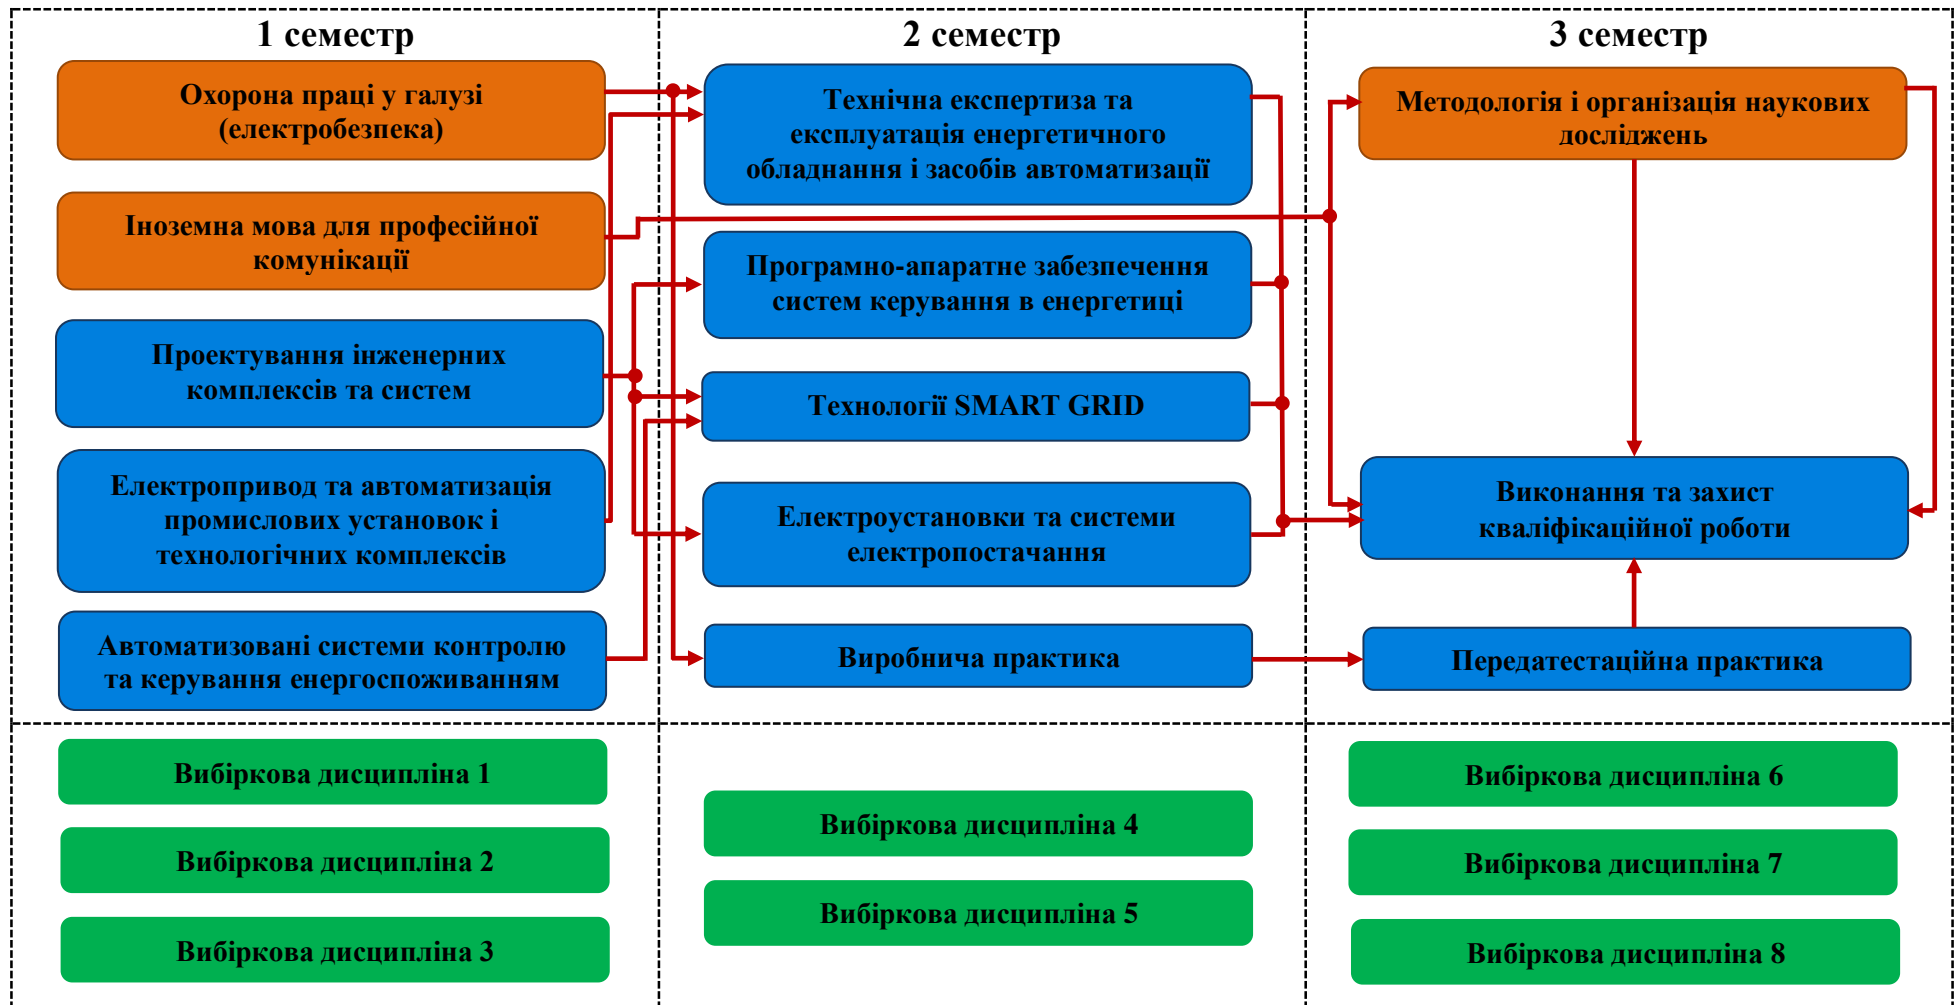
1 семестр

2 семестр

3 семестр

Охорона праці у галузі (електробезпека)

Іноземна мова для професійної комунікації

Проектування інженерних комплексів та систем

Електропривод та автоматизація промислових установок і технологічних комплексів

Автоматизовані системи контролю та керування енергоспоживанням

Технічна експертиза та експлуатація енергетичного обладнання і засобів автоматизації

Програмно-апаратне забезпечення систем керування в енергетиці

Технології SMART GRID

Електроустановки та системи електропостачання

Виробнича практика

Методологія і організація наукових досліджень

Виконання та захист кваліфікаційної роботи

Передатестаційна практика

Вибіркова дисципліна 1

Вибіркова дисципліна 2

Вибіркова дисципліна 3

Вибіркова дисципліна 4

Вибіркова дисципліна 5

Вибіркова дисципліна 6

Вибіркова дисципліна 7

Вибіркова дисципліна 8